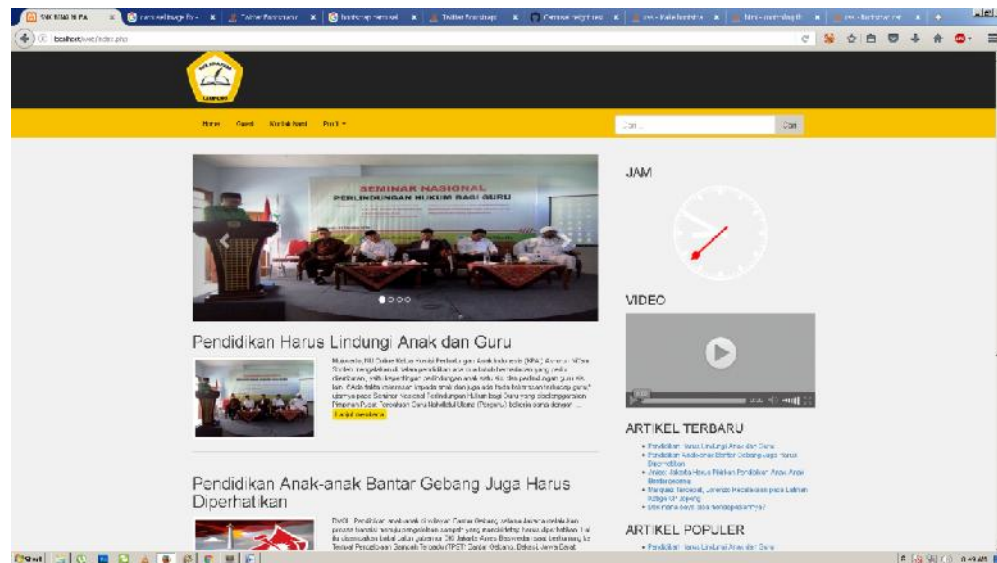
SMK MUHAMMADIYAH

localhost/web/index.php

Home Guest Kritik Saran Profil

Cari... Cari

SEMINAR NASIONAL
PERLINDUNGAN HUKUM BAGI GURU

Pendidikan Harus Lindungi Anak dan Guru

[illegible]

Lanjut membaca

Pendidikan Anak-anak Bantar Gebang Juga Harus Diperhatikan

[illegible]

JAM

VIDEO

ARTIKEL TERBARU

Pendidikan Harus Lindungi Anak dan Guru
Pendidikan Anak-anak Bantar Gebang Juga Harus Diperhatikan
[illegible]
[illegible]
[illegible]

ARTIKEL POPULER

Pendidikan Harus Lindungi Anak dan Guru

Start